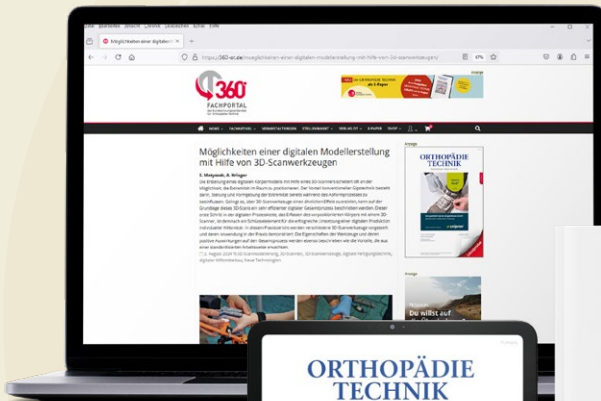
Möglichkeiten einer digitalen ×

https://360-ot.de/moeglichkeiten-einer-digitalen-modellerstellung-mit-hilfe-von-3d-scanwerkzeugen/

360°
FACHPORTAL

Möglichkeiten einer digitalen Modellerstellung mit Hilfe von 3D-Scanwerkzeugen

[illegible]

ORTHOPÄDIE TECHNIK

Du willst auf

ORTHOPÄDIE TECHNIK